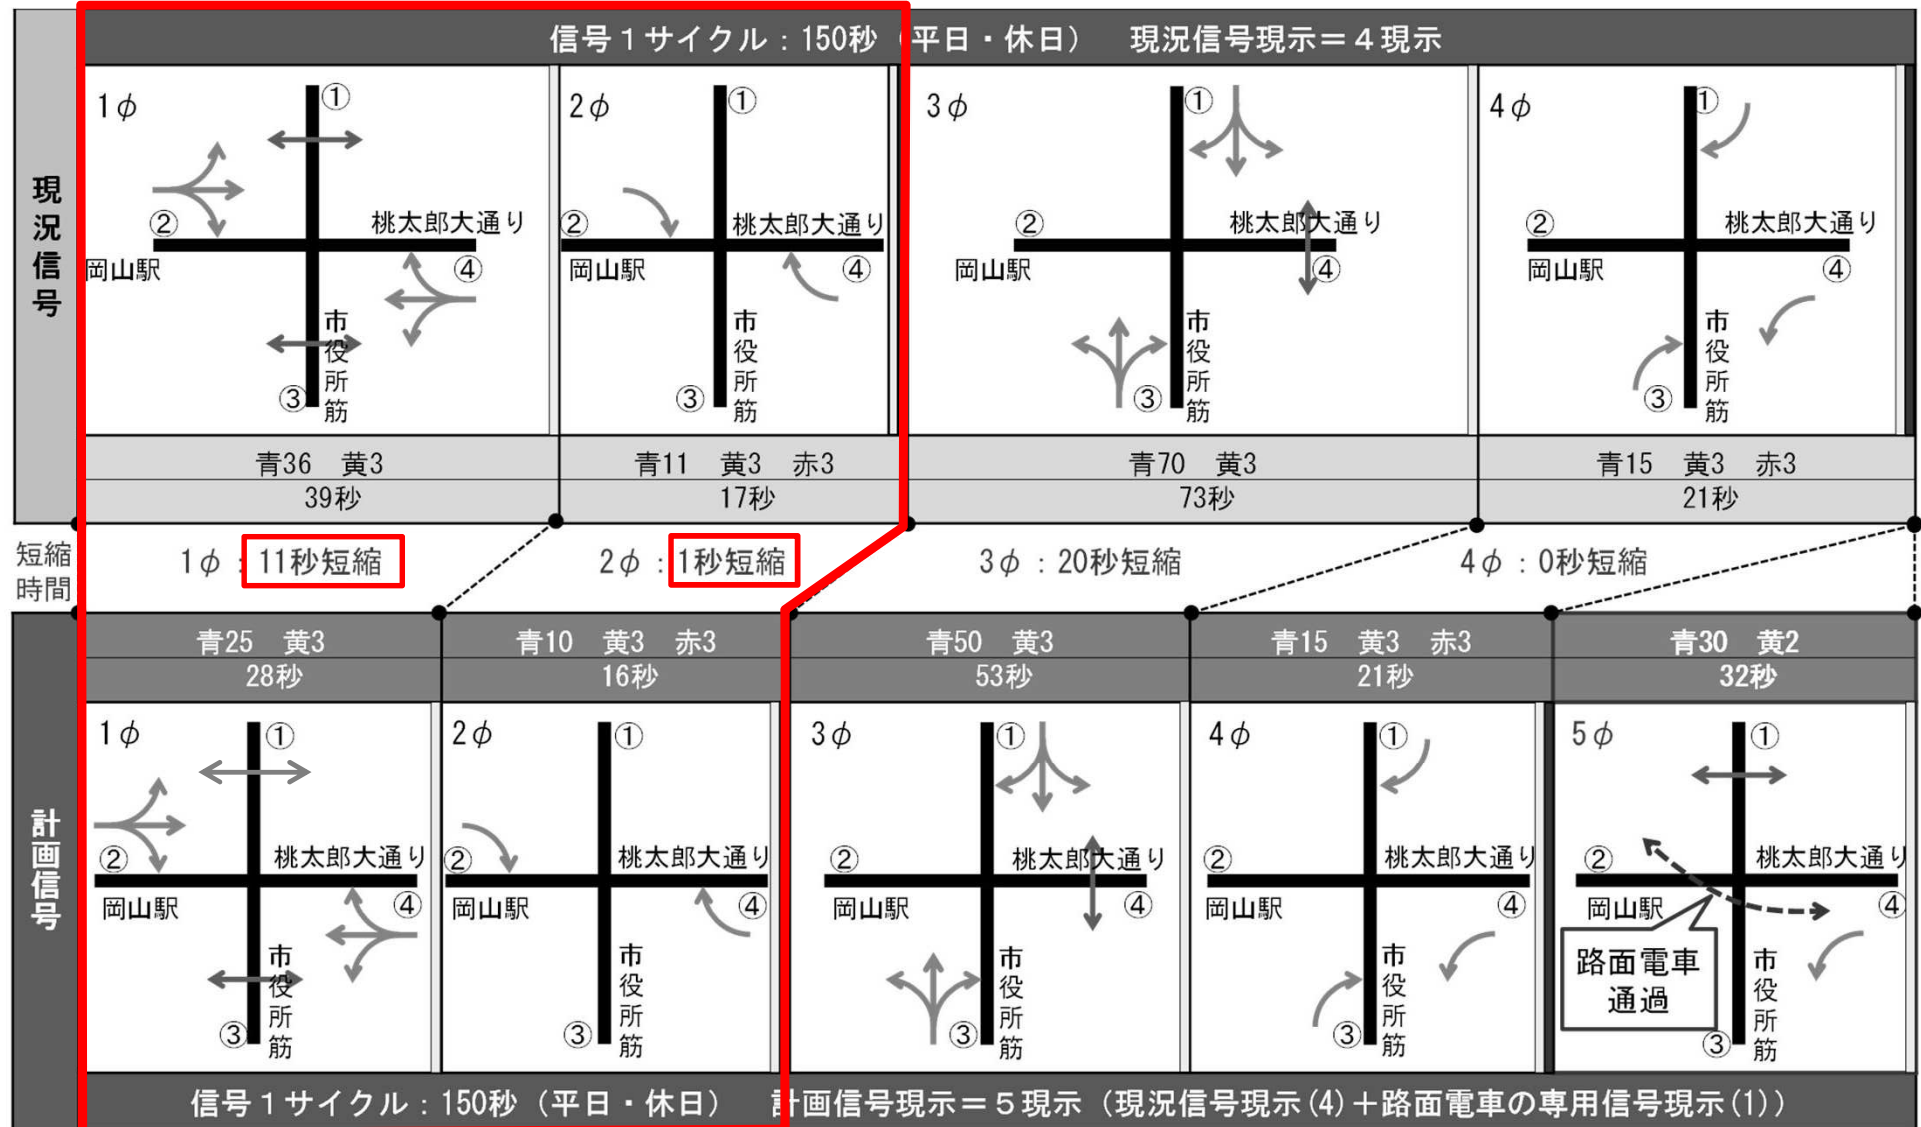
信号１サイクル：150秒（平日・休日）　現況信号現示＝４現示

現況信号

1φ ① ② 桃太郎大通り 岡山駅 ④ 市役所筋 ③

2φ ① ② 桃太郎大通り 岡山駅 ④ 市役所筋 ③

3φ ① ② 桃太郎大通り 岡山駅 ④ 市役所筋 ③

4φ ① ② 桃太郎大通り 岡山駅 ④ 市役所筋 ③

| 青36　黄3 | 青11　黄3　赤3 | 青70　黄3 | 青15　黄3　赤3 |
|---|---|---|---|
| 39秒 | 17秒 | 73秒 | 21秒 |

短縮時間　1φ：11秒短縮　2φ：1秒短縮　3φ：20秒短縮　4φ：0秒短縮

| 青25　黄3 | 青10　黄3　赤3 | 青50　黄3 | 青15　黄3　赤3 | 青30　黄2 |
|---|---|---|---|---|
| 28秒 | 16秒 | 53秒 | 21秒 | 32秒 |

計画信号

1φ ① ② 桃太郎大通り 岡山駅 ④ 市役所筋 ③

2φ ① ② 桃太郎大通り 岡山駅 ④ 市役所筋 ③

3φ ① ② 桃太郎大通り 岡山駅 ④ 市役所筋 ③

4φ ① ② 桃太郎大通り 岡山駅 ④ 市役所筋 ③

5φ ① ② 桃太郎大通り 岡山駅 ④ 路面電車通過 市役所筋 ③

信号１サイクル：150秒（平日・休日）　計画信号現示＝５現示（現況信号現示(4)＋路面電車の専用信号現示(1)）